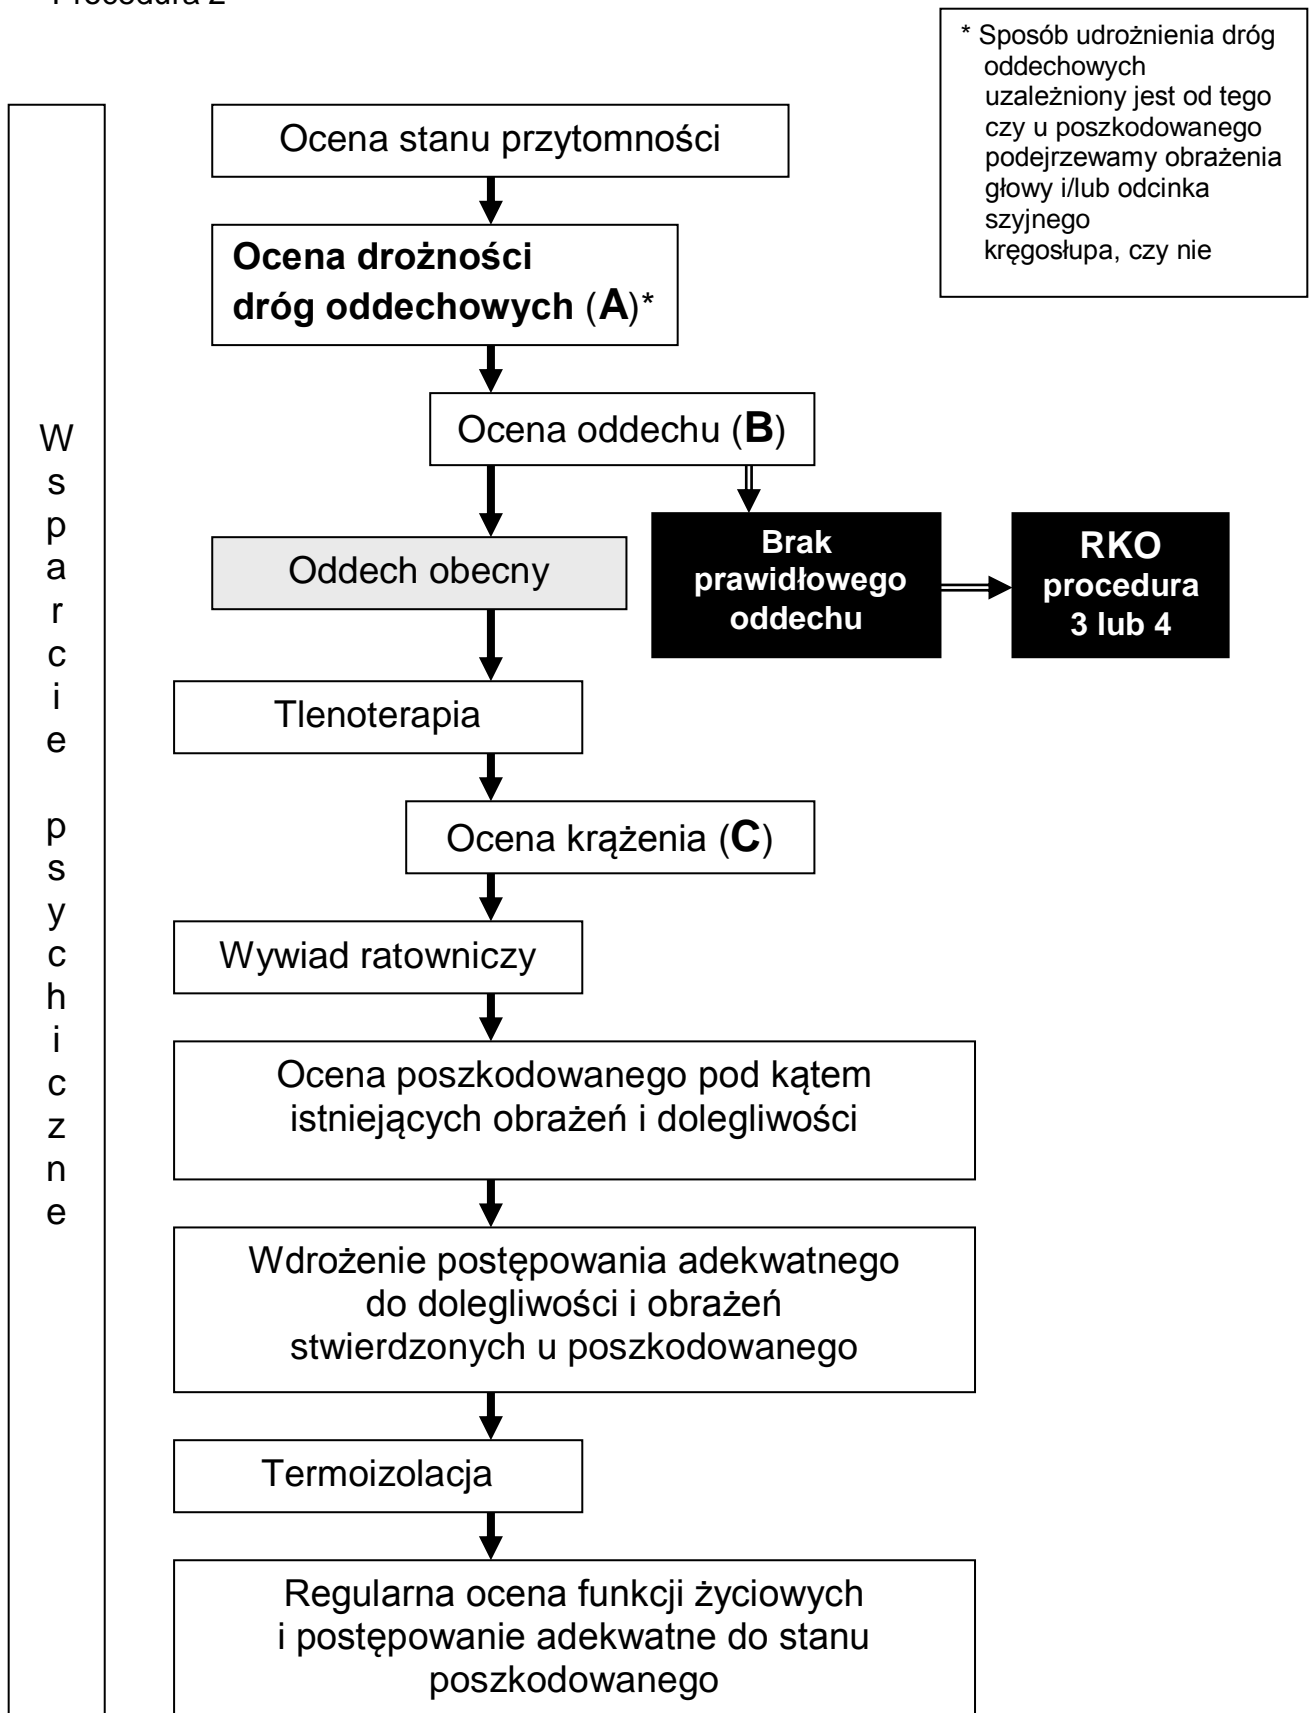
Procedura 2

* Sposób udrożnienia dróg oddechowych uzależniony jest od tego czy u poszkodowanego podejrzewamy obrażenia głowy i/lub odcinka szyjnego kręgosłupa, czy nie

Wsparcie psychiczne

Ocena stanu przytomności

**Ocena drożności dróg oddechowych (A)***

Ocena oddechu (**B**)

Oddech obecny

**Brak prawidłowego oddechu**

**RKO procedura 3 lub 4**

Tlenoterapia

Ocena krążenia (**C**)

Wywiad ratowniczy

Ocena poszkodowanego pod kątem istniejących obrażeń i dolegliwości

Wdrożenie postępowania adekwatnego do dolegliwości i obrażeń stwierdzonych u poszkodowanego

Termoizolacja

Regularna ocena funkcji życiowych i postępowanie adekwatne do stanu poszkodowanego